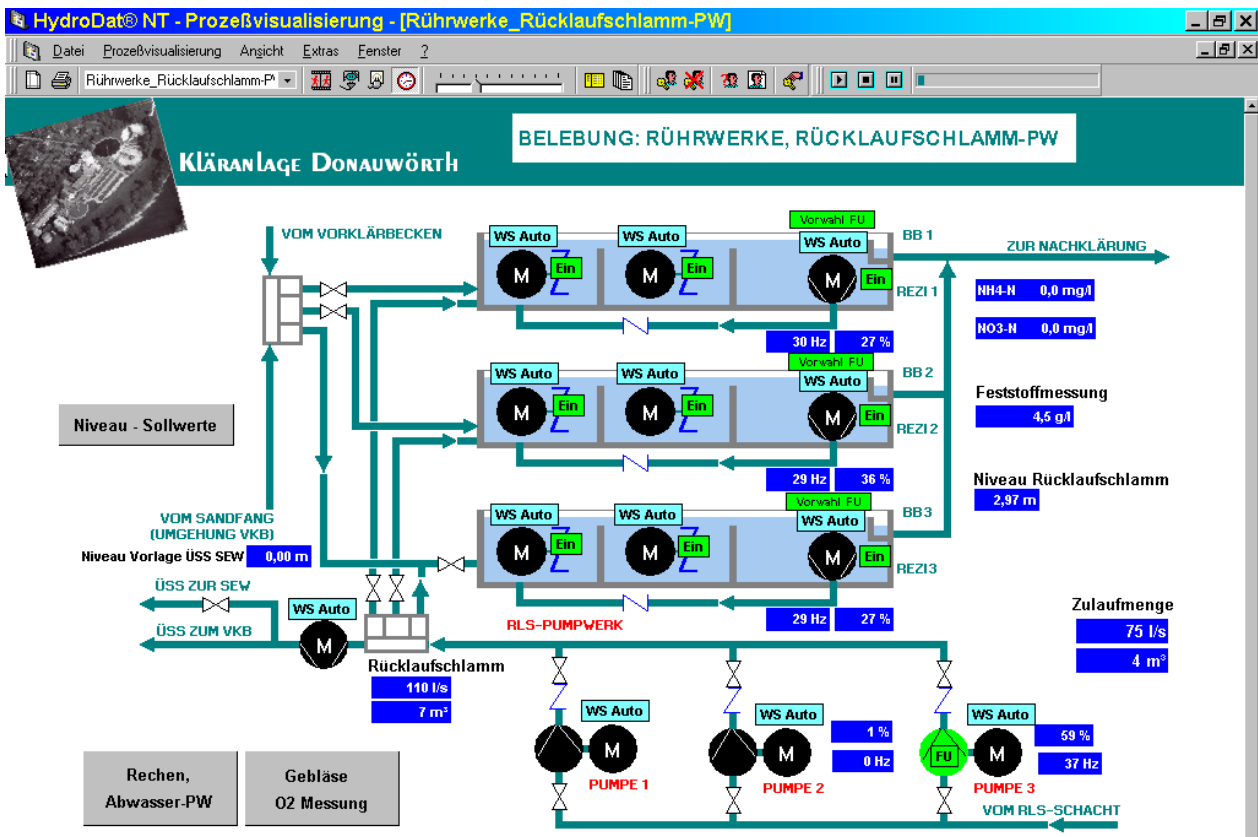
HydroDat® NT - Prozeßvisualisierung - [Rührwerke_Rücklaufschlamm-PW]

Datei Prozeßvisualisierung Ansicht Extras Fenster ?

Rührwerke_Rücklaufschlamm-P

KLÄRANLAGE DONAUWÖRTH

BELEBUNG: RÜHRWERKE, RÜCKLAUFSCHLAMM-PW

VOM VORKLÄRBECKEN

WS Auto
M
Ein
WS Auto
M
Ein
Vorwahl FU
WS Auto
M
Ein
BB 1
REZI 1
ZUR NACHKLÄRUNG

NH4-N 0,0 mg/l

NO3-N 0,0 mg/l

30 Hz 27 %

WS Auto
M
Ein
WS Auto
M
Ein
Vorwahl FU
WS Auto
M
Ein
BB 2
REZI 2

Niveau - Sollwerte

Feststoffmessung
4,5 g/l

29 Hz 36 %

Niveau Rücklaufschlamm
2,97 m

VOM SANDFANG
(UMGEHUNG VKB)

Niveau Vorlage ÜSS SEW 0,00 m

WS Auto
M
Ein
WS Auto
M
Ein
Vorwahl FU
WS Auto
M
Ein
BB3
REZI3

ÜSS ZUR SEW
ÜSS ZUM VKB
WS Auto
M

RLS-PUMPWERK

29 Hz 27 %

Zulaufmenge
75 l/s
4 m³

Rücklaufschlamm
110 l/s
7 m³

WS Auto
M
PUMPE 1

WS Auto
M
PUMPE 2
1 %
0 Hz

FU
WS Auto
M
PUMPE 3
59 %
37 Hz

Rechen,
Abwasser-PW

Gebläse
O2 Messung

VOM RLS-SCHACHT